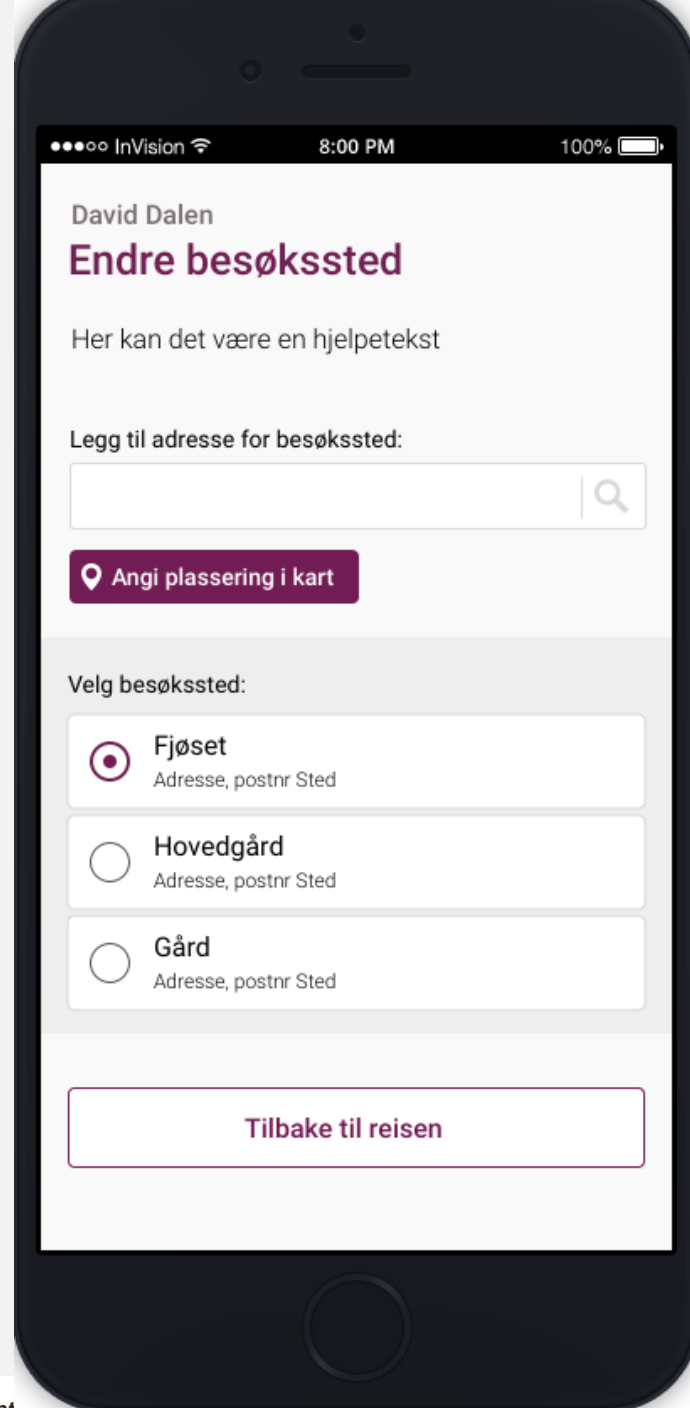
●●●○○ InVision 8:00 PM 100%

David Dalen
Endre besøkssted

Her kan det være en hjelpetekst

Legg til adresse for besøkssted:

Angi plassering i kart

Velg besøkssted:

Fjøset
Adresse, postnr Sted

Hovedgård
Adresse, postnr Sted

Gård
Adresse, postnr Sted

Tilbake til reisen